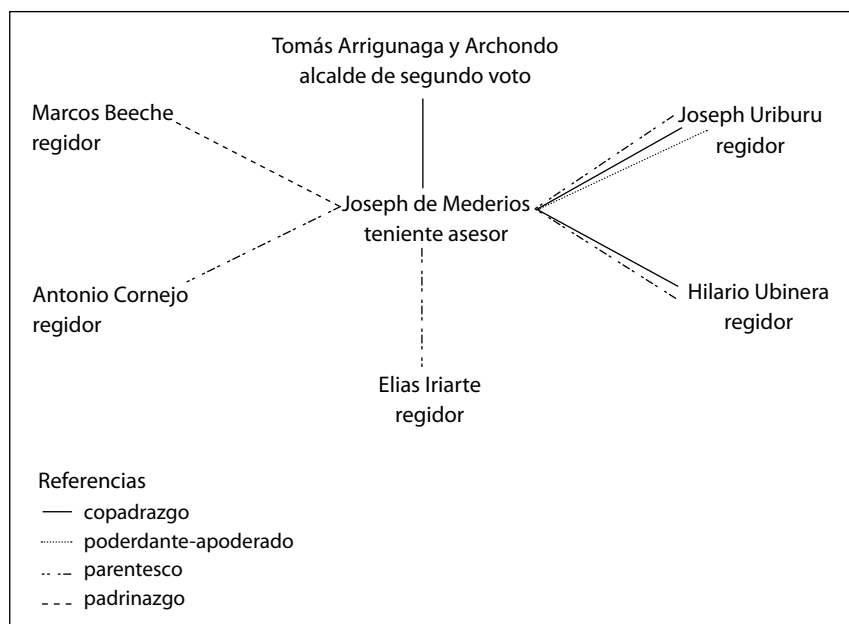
Tomás Arrigunaga y Archondo
alcalde de segundo voto

Marcos Beeche
regidor

Joseph Uriburu
regidor

Joseph de Mederios
teniente asesor

Antonio Cornejo
regidor

Hilario Ubinera
regidor

Elias Iriarte
regidor

Referencias
copadrazgo
poderdante-apoderado
parentesco
padrinazgo